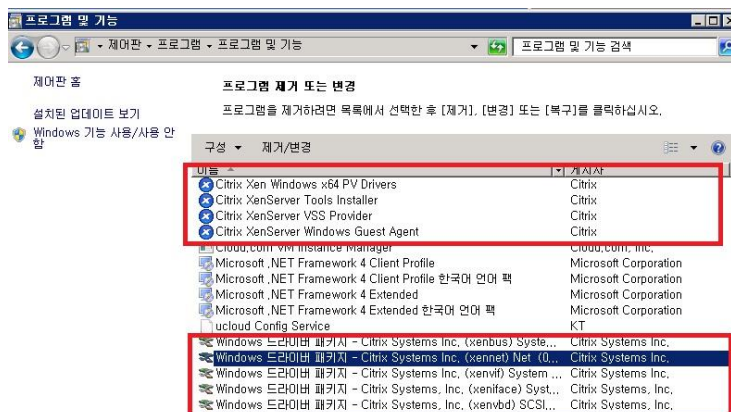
프로그램 및 기능

제어판 ▸ 프로그램 ▸ 프로그램 및 기능

프로그램 및 기능 검색

제어판 홈

설치된 업데이트 보기

Windows 기능 사용/사용 안 함

프로그램 제거 또는 변경

프로그램을 제거하려면 목록에서 선택한 후 [제거], [변경] 또는 [복구]를 클릭하십시오.

구성 ▾ 제거/변경

| 이름 | 게시자 |
|---|---|
| Citrix Xen Windows x64 PV Drivers | Citrix |
| Citrix XenServer Tools Installer | Citrix |
| Citrix XenServer VSS Provider | Citrix |
| Citrix XenServer Windows Guest Agent | Citrix |
| Cloud.com VM Instance Manager | Cloud.com, Inc. |
| Microsoft .NET Framework 4 Client Profile | Microsoft Corporation |
| Microsoft .NET Framework 4 Client Profile 한국어 언어 팩 | Microsoft Corporation |
| Microsoft .NET Framework 4 Extended | Microsoft Corporation |
| Microsoft .NET Framework 4 Extended 한국어 언어 팩 | Microsoft Corporation |
| ucloud Config Service | KT |
| Windows 드라이버 패키지 - Citrix Systems Inc. (xenbus) Syste... | Citrix Systems Inc. |
| Windows 드라이버 패키지 - Citrix Systems Inc. (xennet) Net (0... | Citrix Systems Inc. |
| Windows 드라이버 패키지 - Citrix Systems Inc. (xenvif) System ... | Citrix Systems Inc. |
| Windows 드라이버 패키지 - Citrix Systems, Inc. (xeniface) Syst... | Citrix Systems, Inc. |
| Windows 드라이버 패키지 - Citrix Systems, Inc. (xenvbd) SCSI... | Citrix Systems, Inc. |